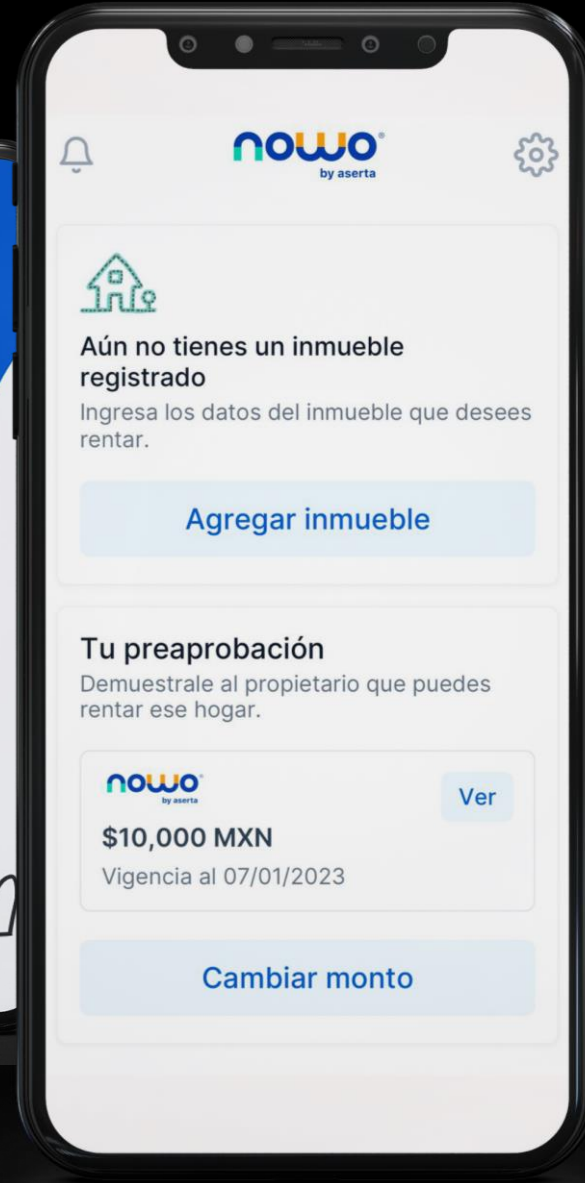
nowo
by aserta

Aún no tienes un inmueble registrado

Ingresa los datos del inmueble que desees rentar.

Agregar inmueble

Tu preaprobación

Demuestrale al propietario que puedes rentar ese hogar.

nowo
by aserta

Ver

$10,000 MXN

Vigencia al 07/01/2023

Cambiar monto